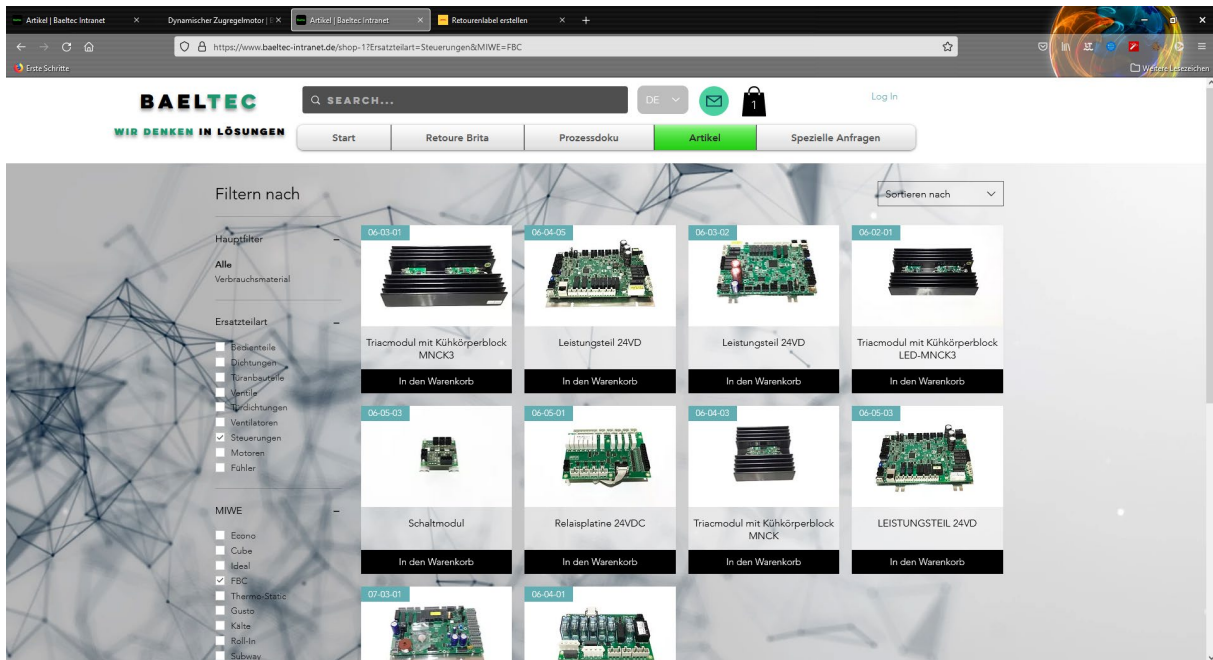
Artikel | Baeltec Intranet ×
Dynamischer Zugregelmotor | E ×
Artikel | Baeltec Intranet ×
Retourenlabel erstellen ×
+

https://www.baeltec-intranet.de/shop-1?Ersatzteilart=Steuerungen&MIWE=FBC

Erste Schritte
Weitere Lesezeichen

BAELTEC
WIR DENKEN IN LÖSUNGEN

SEARCH...
DE
1
Log In

Start
Retoure Brita
Prozessdoku
Artikel
Spezielle Anfragen

Filtern nach

Sortieren nach

Hauptfilter –
Alle
Verbrauchsmaterial

Ersatzteilart –
Bedienteile
Dichtungen
Türanbauteile
Ventile
Türdichtungen
Ventilatoren
✓ Steuerungen
Motoren
Fühler

MIWE –
Econo
Cube
Ideal
✓ FBC
Thermo-Static
Gusto
Kalte
Roll-In
Subway

06-03-01
Triacmodul mit Kühkörperblock MNCK3
In den Warenkorb

06-04-05
Leistungsteil 24VD
In den Warenkorb

06-03-02
Leistungsteil 24VD
In den Warenkorb

06-02-01
Triacmodul mit Kühkörperblock LED-MNCK3
In den Warenkorb

06-05-03
Schaltmodul
In den Warenkorb

06-05-01
Relaisplatine 24VDC
In den Warenkorb

06-04-03
Triacmodul mit Kühkörperblock MNCK
In den Warenkorb

06-05-03
LEISTUNGSTEIL 24VD
In den Warenkorb

07-03-01

06-04-01